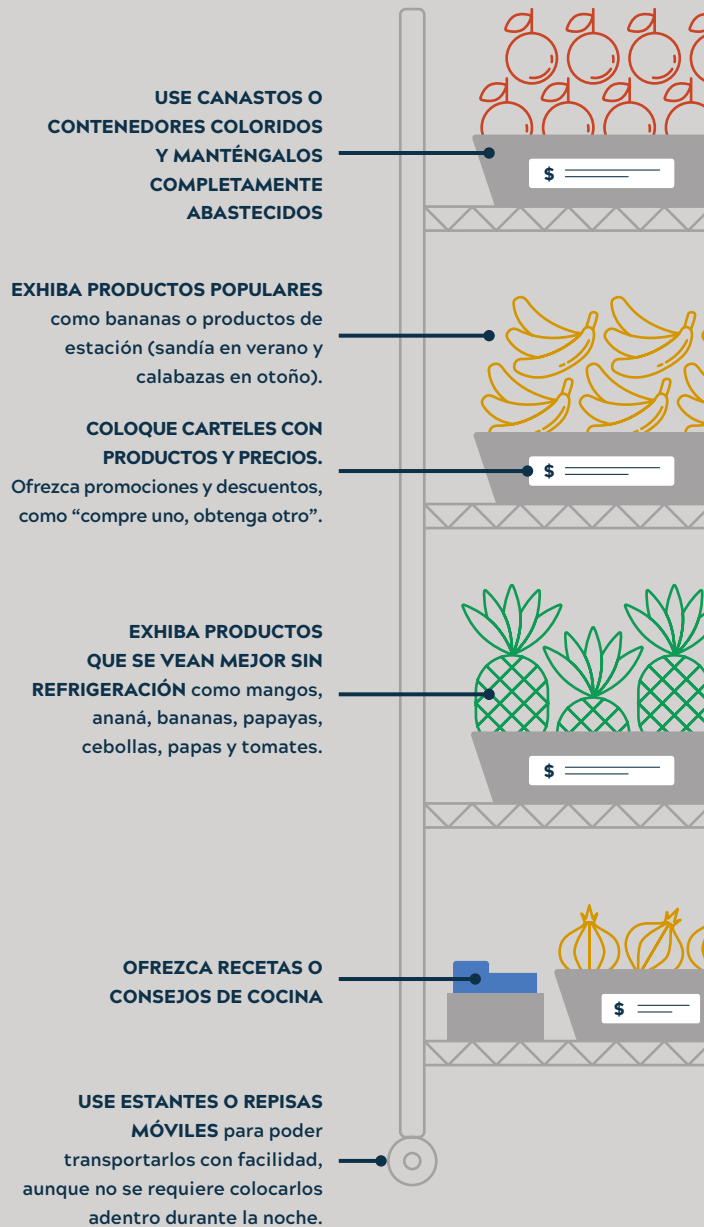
USE CANASTOS O CONTENEDORES COLORIDOS Y MANTÉNGALOS COMPLETAMENTE ABASTECIDOS

$

EXHIBA PRODUCTOS POPULARES como bananas o productos de estación (sandía en verano y calabazas en otoño).

COLOQUE CARTELES CON PRODUCTOS Y PRECIOS. Ofrezca promociones y descuentos, como “compre uno, obtenga otro”.

$

EXHIBA PRODUCTOS QUE SE VEAN MEJOR SIN REFRIGERACIÓN como mangos, ananá, bananas, papayas, cebollas, papas y tomates.

$

OFREZCA RECETAS O CONSEJOS DE COCINA

$

USE ESTANTES O REPISAS MÓVILES para poder transportarlos con facilidad, aunque no se requiere colocarlos adentro durante la noche.